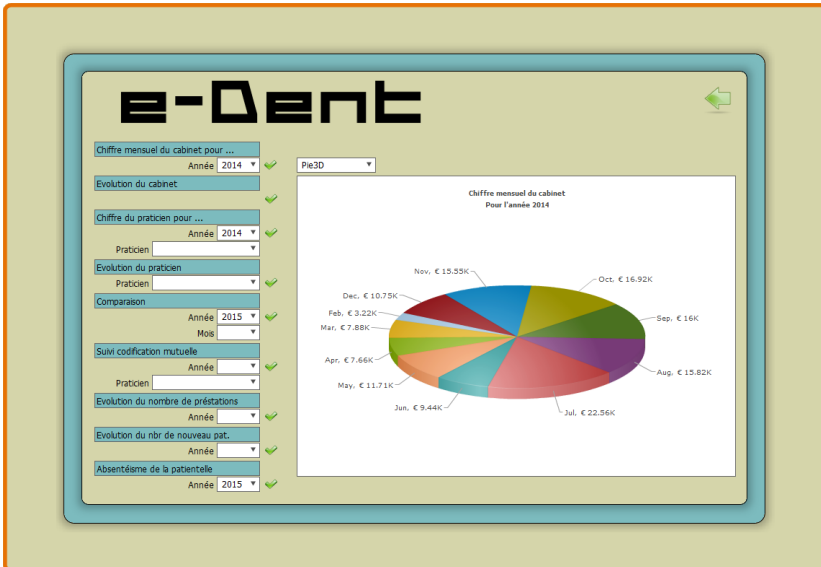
e-Dent

Chiffre mensuel du cabinet pour ...
Année 2014

Evolution du cabinet

Chiffre du praticien pour ...
Année 2014
Praticien

Evolution du praticien
Praticien

Comparaison
Année 2015
Mois

Suivi codification mutuelle
Année
Praticien

Evolution du nombre de préstations
Année

Evolution du nbr de nouveau pat.
Année

Absentéisme de la patientelle
Année 2015

Pie3D

Chiffre mensuel du cabinet
Pour l'année 2014

Nov, € 15.55K
Oct, € 16.92K
Dec, € 10.75K
Feb, € 3.22K
Sep, € 16K
Mar, € 7.88K
Apr, € 7.66K
Aug, € 15.82K
May, € 11.71K
Jun, € 9.44K
Jul, € 22.56K